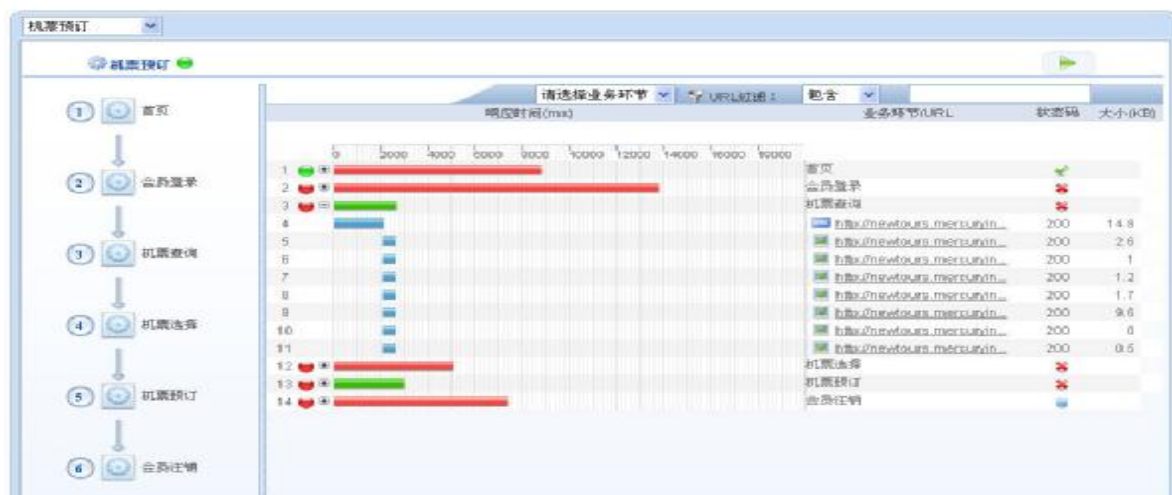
机票预订

机票预订

1 首页
2 会员登录
3 机票查询
4 机票选择
5 机票预订
6 会员注销

请选择业务环节 URL过滤： 包含

响应时间(ms)

0 2000 4000 6000 8000 10000 12000 14000 16000 18000

| | 业务环节/URL | 状态码 | 大小(KB) |
|---|---|---|---|
| 1 | 首页 | | |
| 2 | 会员登录 | | |
| 3 | 机票查询 | | |
| 4 | http://newtours.mercuryin... | 200 | 14.8 |
| 5 | http://newtours.mercuryin... | 200 | 2.6 |
| 6 | http://newtours.mercuryin... | 200 | 1 |
| 7 | http://newtours.mercuryin... | 200 | 1.2 |
| 8 | http://newtours.mercuryin... | 200 | 1.7 |
| 9 | http://newtours.mercuryin... | 200 | 9.6 |
| 10 | http://newtours.mercuryin... | 200 | 0 |
| 11 | http://newtours.mercuryin... | 200 | 0.5 |
| 12 | 机票选择 | | |
| 13 | 机票预订 | | |
| 14 | 会员注销 | | |